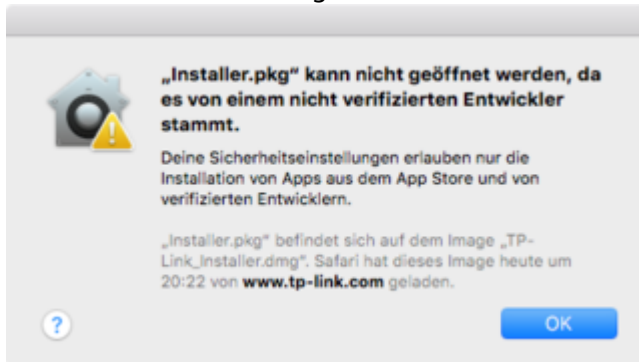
„Installer.pkg“ kann nicht geöffnet werden, da es von einem nicht verifizierten Entwickler stammt.

Deine Sicherheitseinstellungen erlauben nur die Installation von Apps aus dem App Store und von verifizierten Entwicklern.

„Installer.pkg“ befindet sich auf dem Image „TP-Link_Installer.dmg“. Safari hat dieses Image heute um 20:22 von **www.tp-link.com** geladen.

?

OK